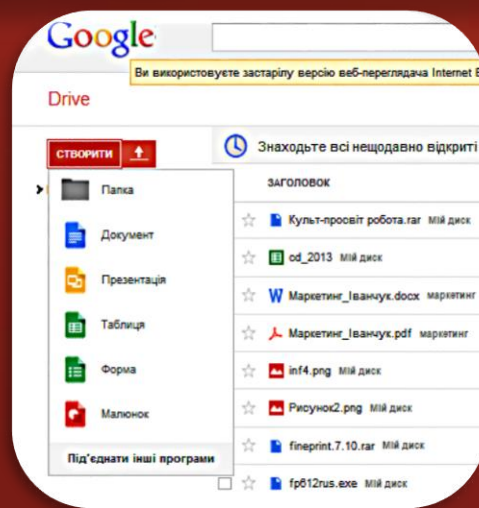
Google

Ви використовуєте застарілу версію веб-переглядача Internet E

Drive

СТВОРИТИ

Папка

Документ

Презентація

Таблиця

Форма

Малюнок

Під'єднати інші програми

Знаходьте всі нещодавно відкриті

ЗАГОЛОВОК

Культ-просвіт робота.rar Мій диск

od_2013 Мій диск

Маркетинг_Іванчук.docx маркетинг

Маркетинг_Іванчук.pdf маркетинг

inf4.png Мій диск

Рисунок2.png Мій диск

fineprint.7.10.rar Мій диск

fp612rus.exe Мій диск